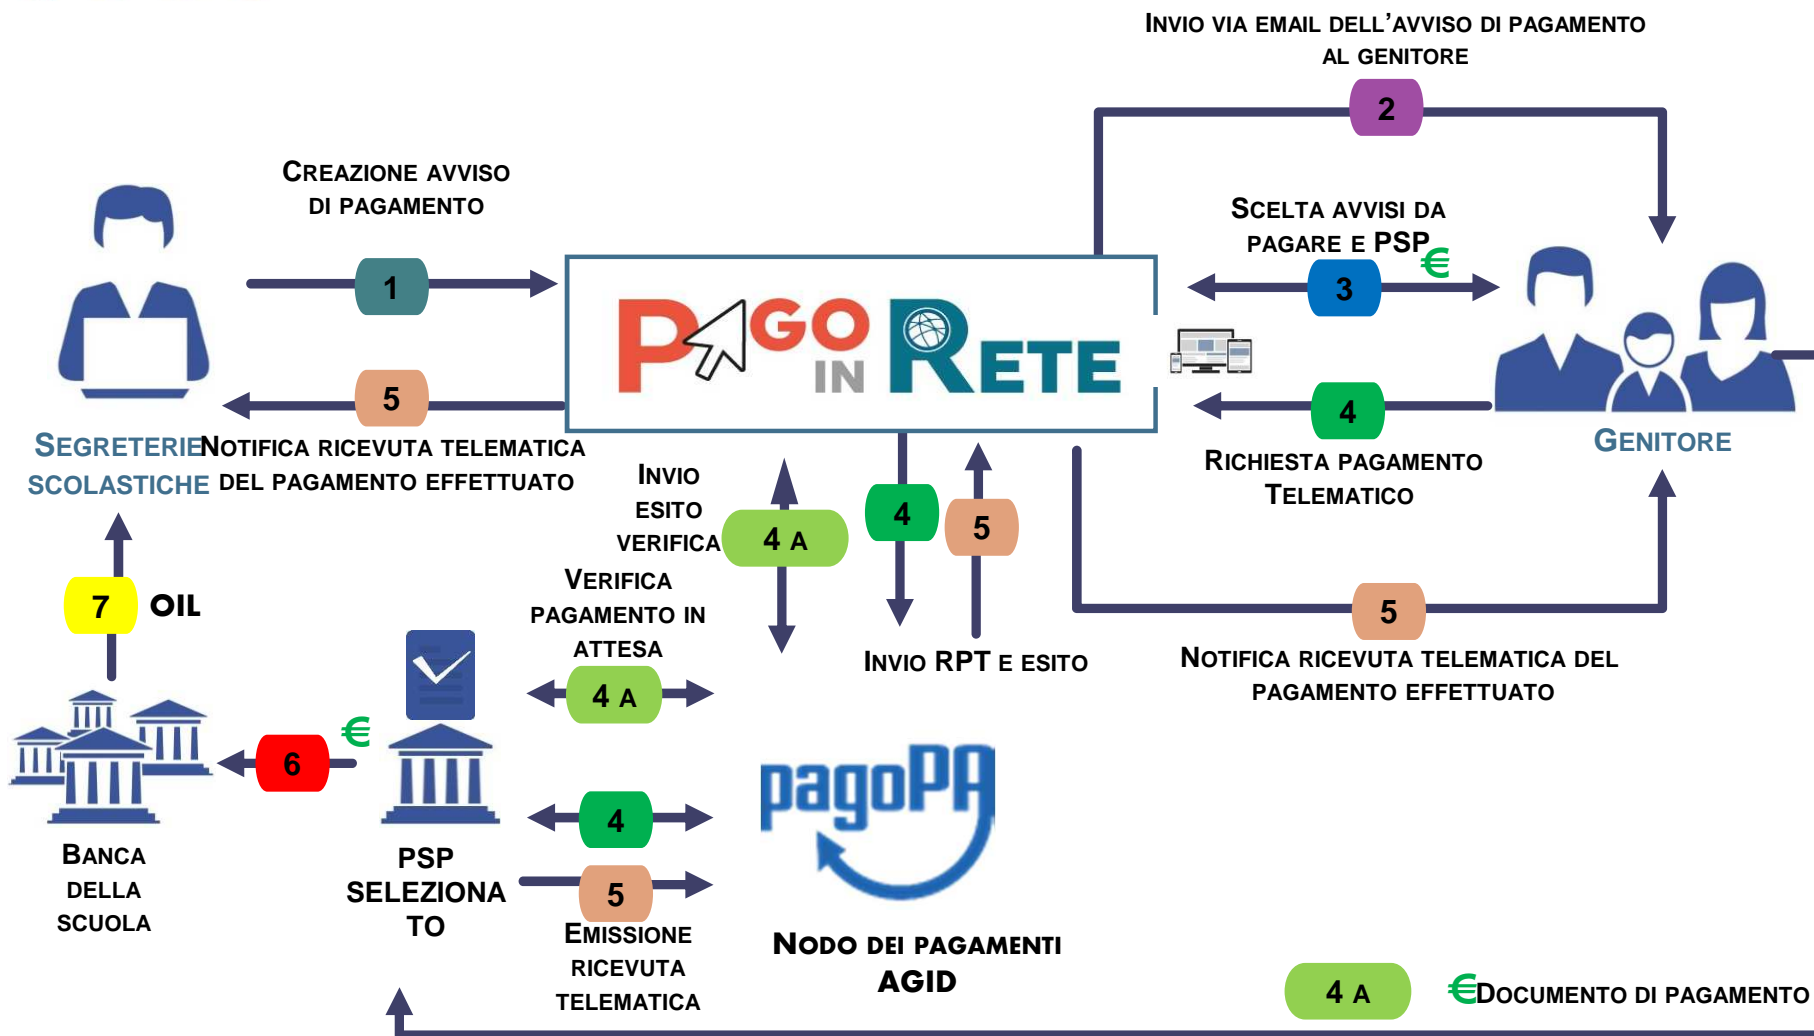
INVIO VIA EMAIL DELL'AVVISO DI PAGAMENTO AL GENITORE

2

CREAZIONE AVVISO DI PAGAMENTO

1

SCELTA AVVISI DA PAGARE E PSP

€

3

PAGO IN RETE

5

4

SEGRETERIE SCOLASTICHE

NOTIFICA RICEVUTA TELEMATICA DEL PAGAMENTO EFFETTUATO

RICHIESTA PAGAMENTO TELEMATICO

GENITORE

INVIO ESITO VERIFICA

4 A

4

5

7

OIL

VERIFICA PAGAMENTO IN ATTESA

INVIO RPT E ESITO

5

NOTIFICA RICEVUTA TELEMATICA DEL PAGAMENTO EFFETTUATO

4 A

€

6

pagoPA

4

BANCA DELLA SCUOLA

PSP SELEZIONATO

5

EMISSIONE RICEVUTA TELEMATICA

NODO DEI PAGAMENTI AGID

4 A

€DOCUMENTO DI PAGAMENTO